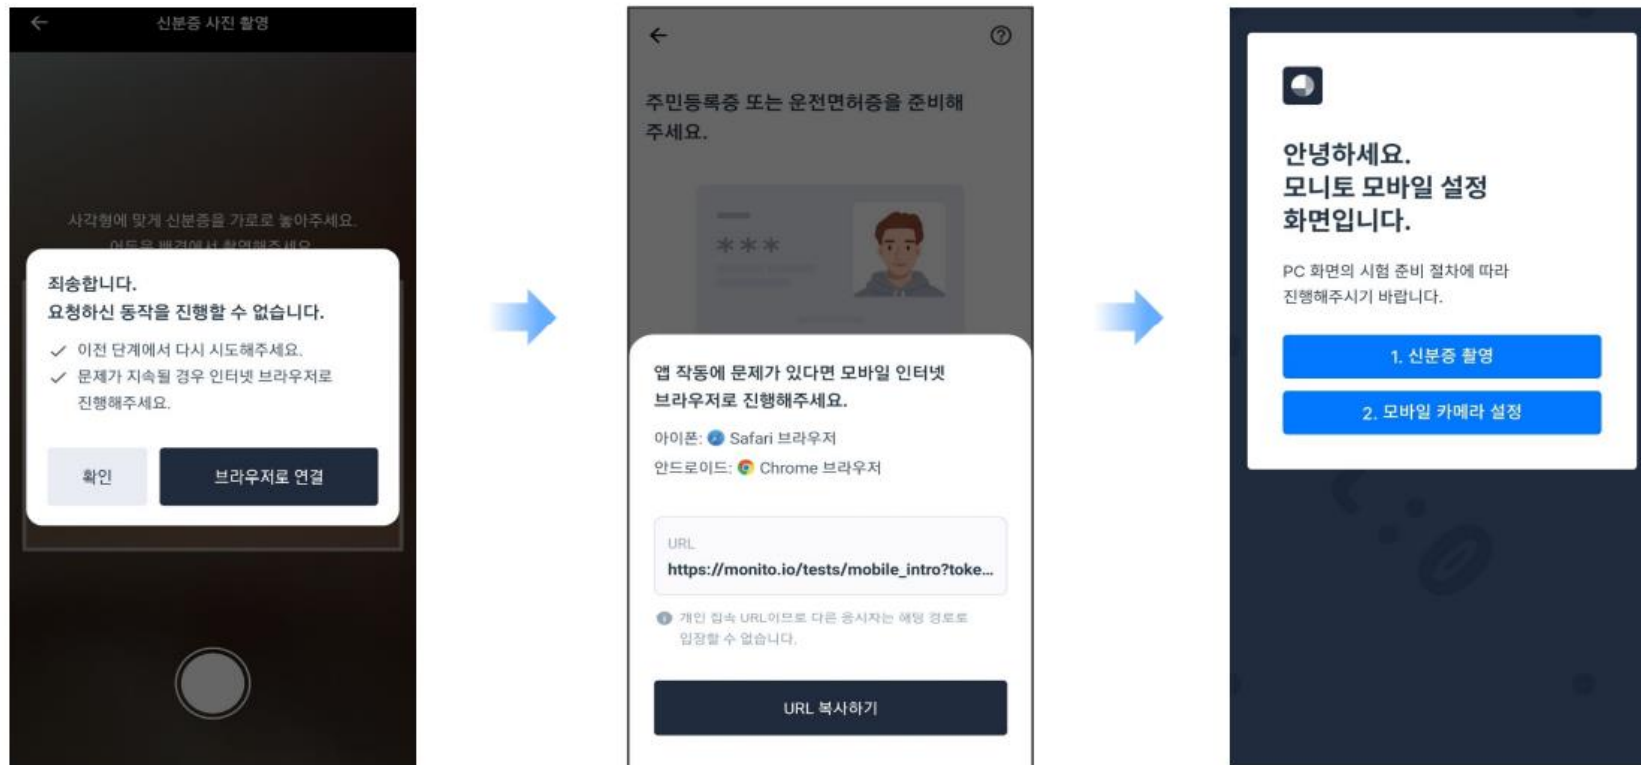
신분증 사진 촬영

사각형에 맞게 신분증을 가로로 놓아주세요.
어두운 배경에서 촬영해주세요.

죄송합니다.
요청하신 동작을 진행할 수 없습니다.

✓ 이전 단계에서 다시 시도해주세요.
✓ 문제가 지속될 경우 인터넷 브라우저로 진행해주세요.

확인
브라우저로 연결

주민등록증 또는 운전면허증을 준비해주세요.

***

앱 작동에 문제가 있다면 모바일 인터넷 브라우저로 진행해주세요.

아이폰: Safari 브라우저
안드로이드: Chrome 브라우저

URL
https://monito.io/tests/mobile_intro?toke...

개인 접속 URL이므로 다른 응시자는 해당 경로로 입장할 수 없습니다.

URL 복사하기

안녕하세요.
모니토 모바일 설정 화면입니다.

PC 화면의 시험 준비 절차에 따라 진행해주시기 바랍니다.

1. 신분증 촬영
2. 모바일 카메라 설정